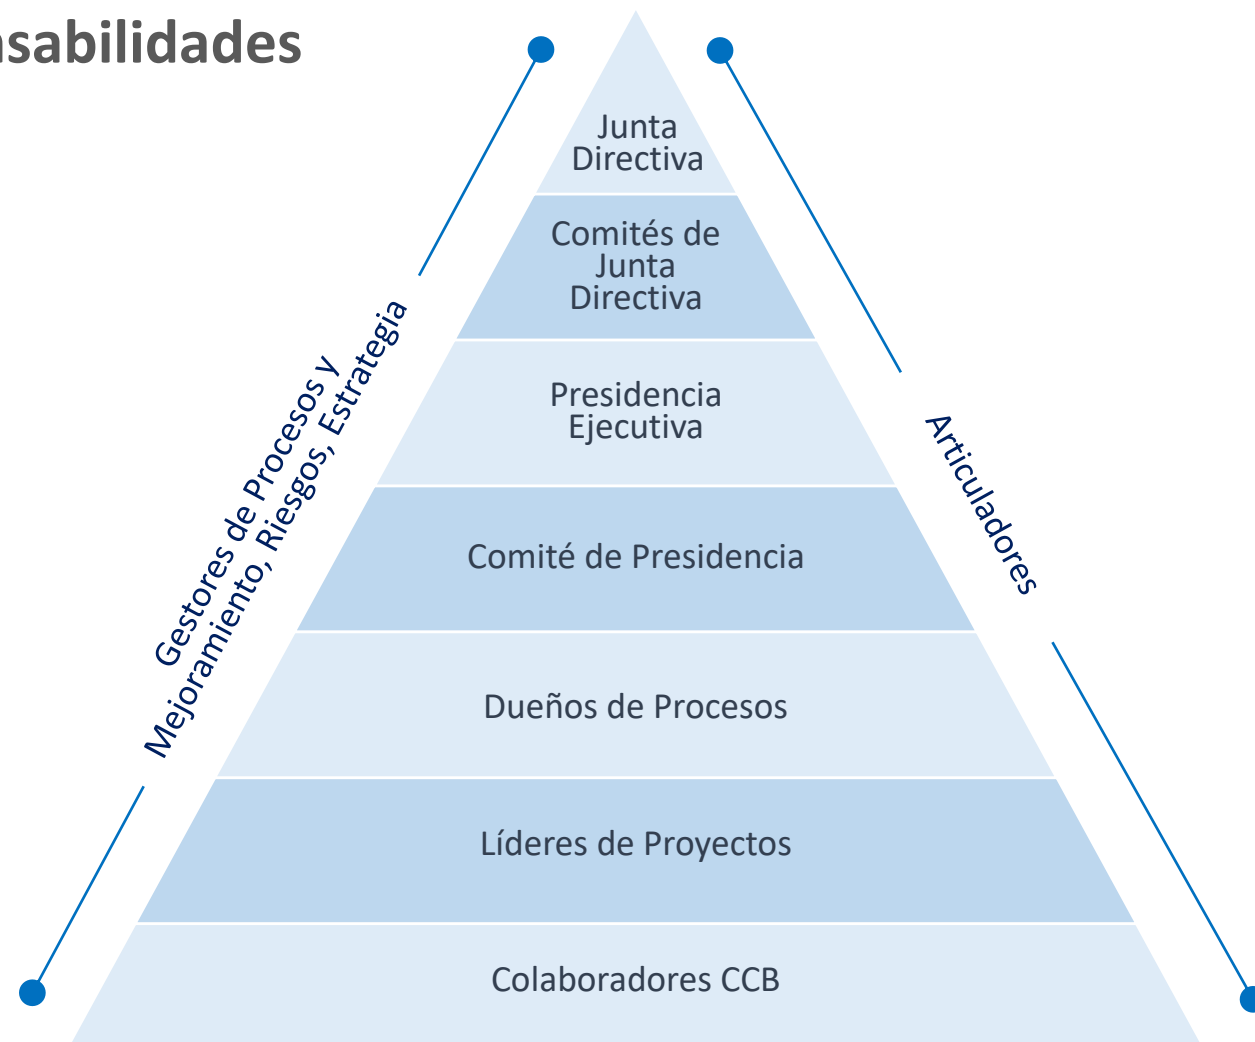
nsabilidades

Junta Directiva

Comités de Junta Directiva

Presidencia Ejecutiva

Comité de Presidencia

Dueños de Procesos

Líderes de Proyectos

Colaboradores CCB

Gestores de Procesos y Mejoramiento, Riesgos, Estrategia

Articuladores